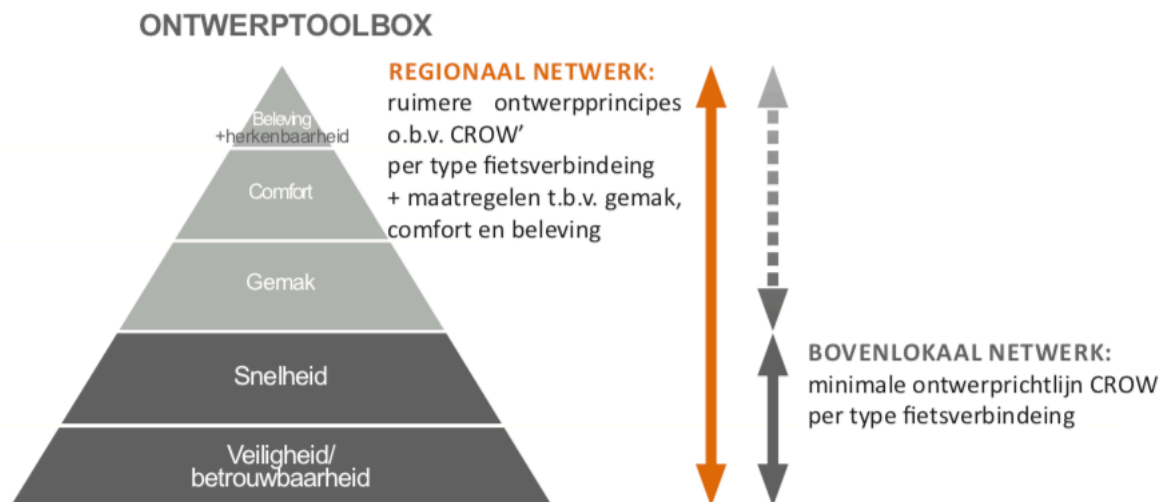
ONTWERPTOOLBOX

Beleving +herkenbaarheid

Comfort

Gemak

Snelheid

Veiligheid/ betrouwbaarheid

REGIONAAL NETWERK:
ruimere ontwerpprincipes o.b.v. CROW' per type fietsverbindeing + maatregelen t.b.v. gemak, comfort en beleving

BOVENLOKAAL NETWERK:
minimale ontwerprichtlijn CROW per type fietsverbindeing